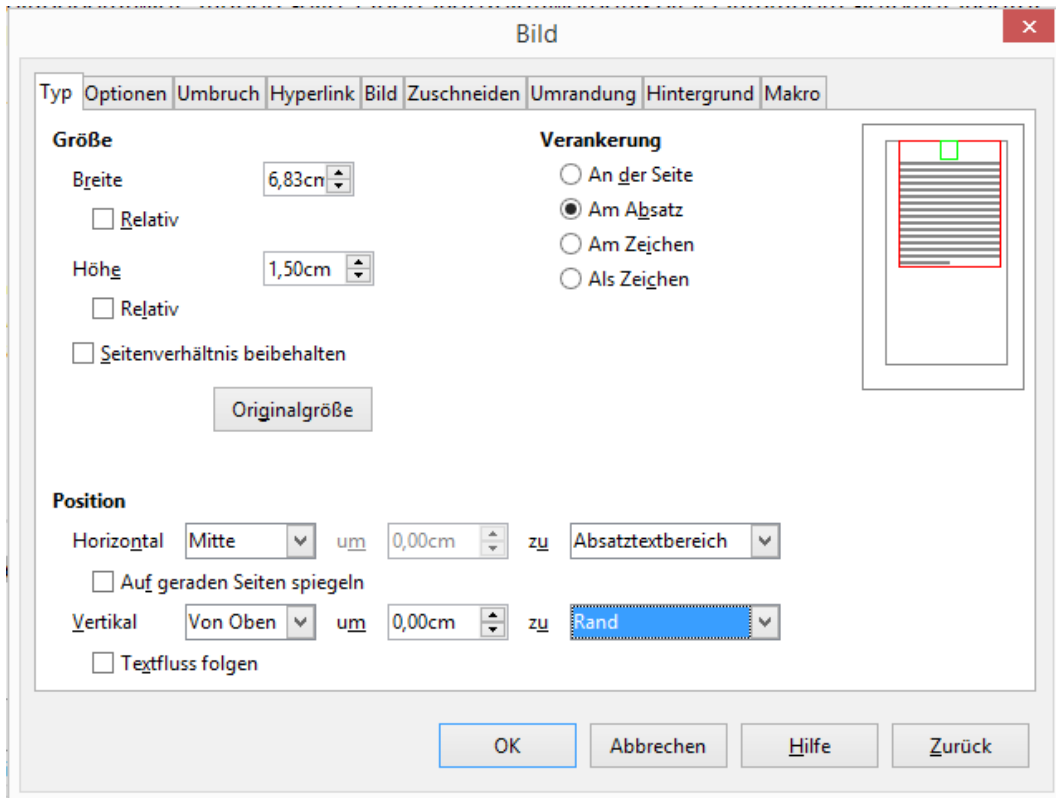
Bild

Typ Optionen Umbruch Hyperlink Bild Zuschneiden Umrandung Hintergrund Makro

Größe

Breite 6,83cm

Relativ

Höhe 1,50cm

Relativ

Seitenverhältnis beibehalten

Originalgröße

Verankerung

An der Seite

Am Absatz

Am Zeichen

Als Zeichen

Position

Horizontal Mitte um 0,00cm zu Absatztextbereich

Auf geraden Seiten spiegeln

Vertikal Von Oben um 0,00cm zu Rand

Textfluss folgen

OK Abbrechen Hilfe Zurück